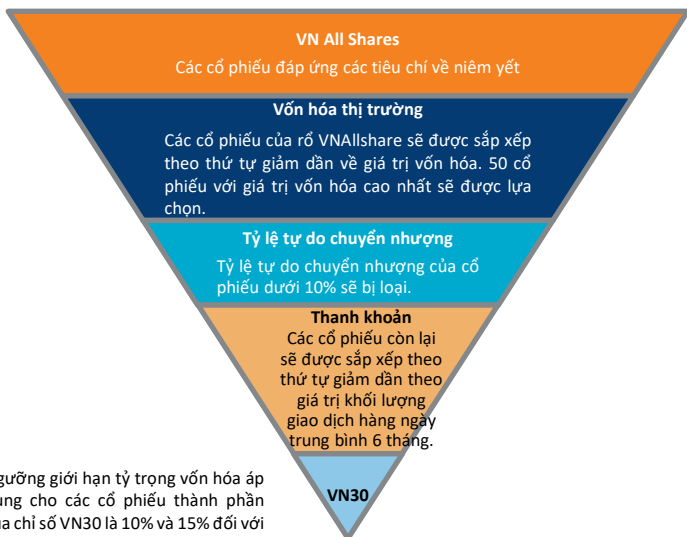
VN All Shares
Các cổ phiếu đáp ứng các tiêu chí về niêm yết

Vốn hóa thị trường
Các cổ phiếu của rổ VNAllshare sẽ được sắp xếp theo thứ tự giảm dần về giá trị vốn hóa. 50 cổ phiếu với giá trị vốn hóa cao nhất sẽ được lựa chọn.

Tỷ lệ tự do chuyển nhượng
Tỷ lệ tự do chuyển nhượng của cổ phiếu dưới 10% sẽ bị loại.

Thanh khoản
Các cổ phiếu còn lại sẽ được sắp xếp theo thứ tự giảm dần theo giá trị khối lượng giao dịch hàng ngày trung bình 6 tháng.

VN30

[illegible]gưỡng giới hạn tỷ trọng vốn hóa áp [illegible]ung cho các cổ phiếu thành phần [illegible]a chỉ số VN30 là 10% và 15% đối với